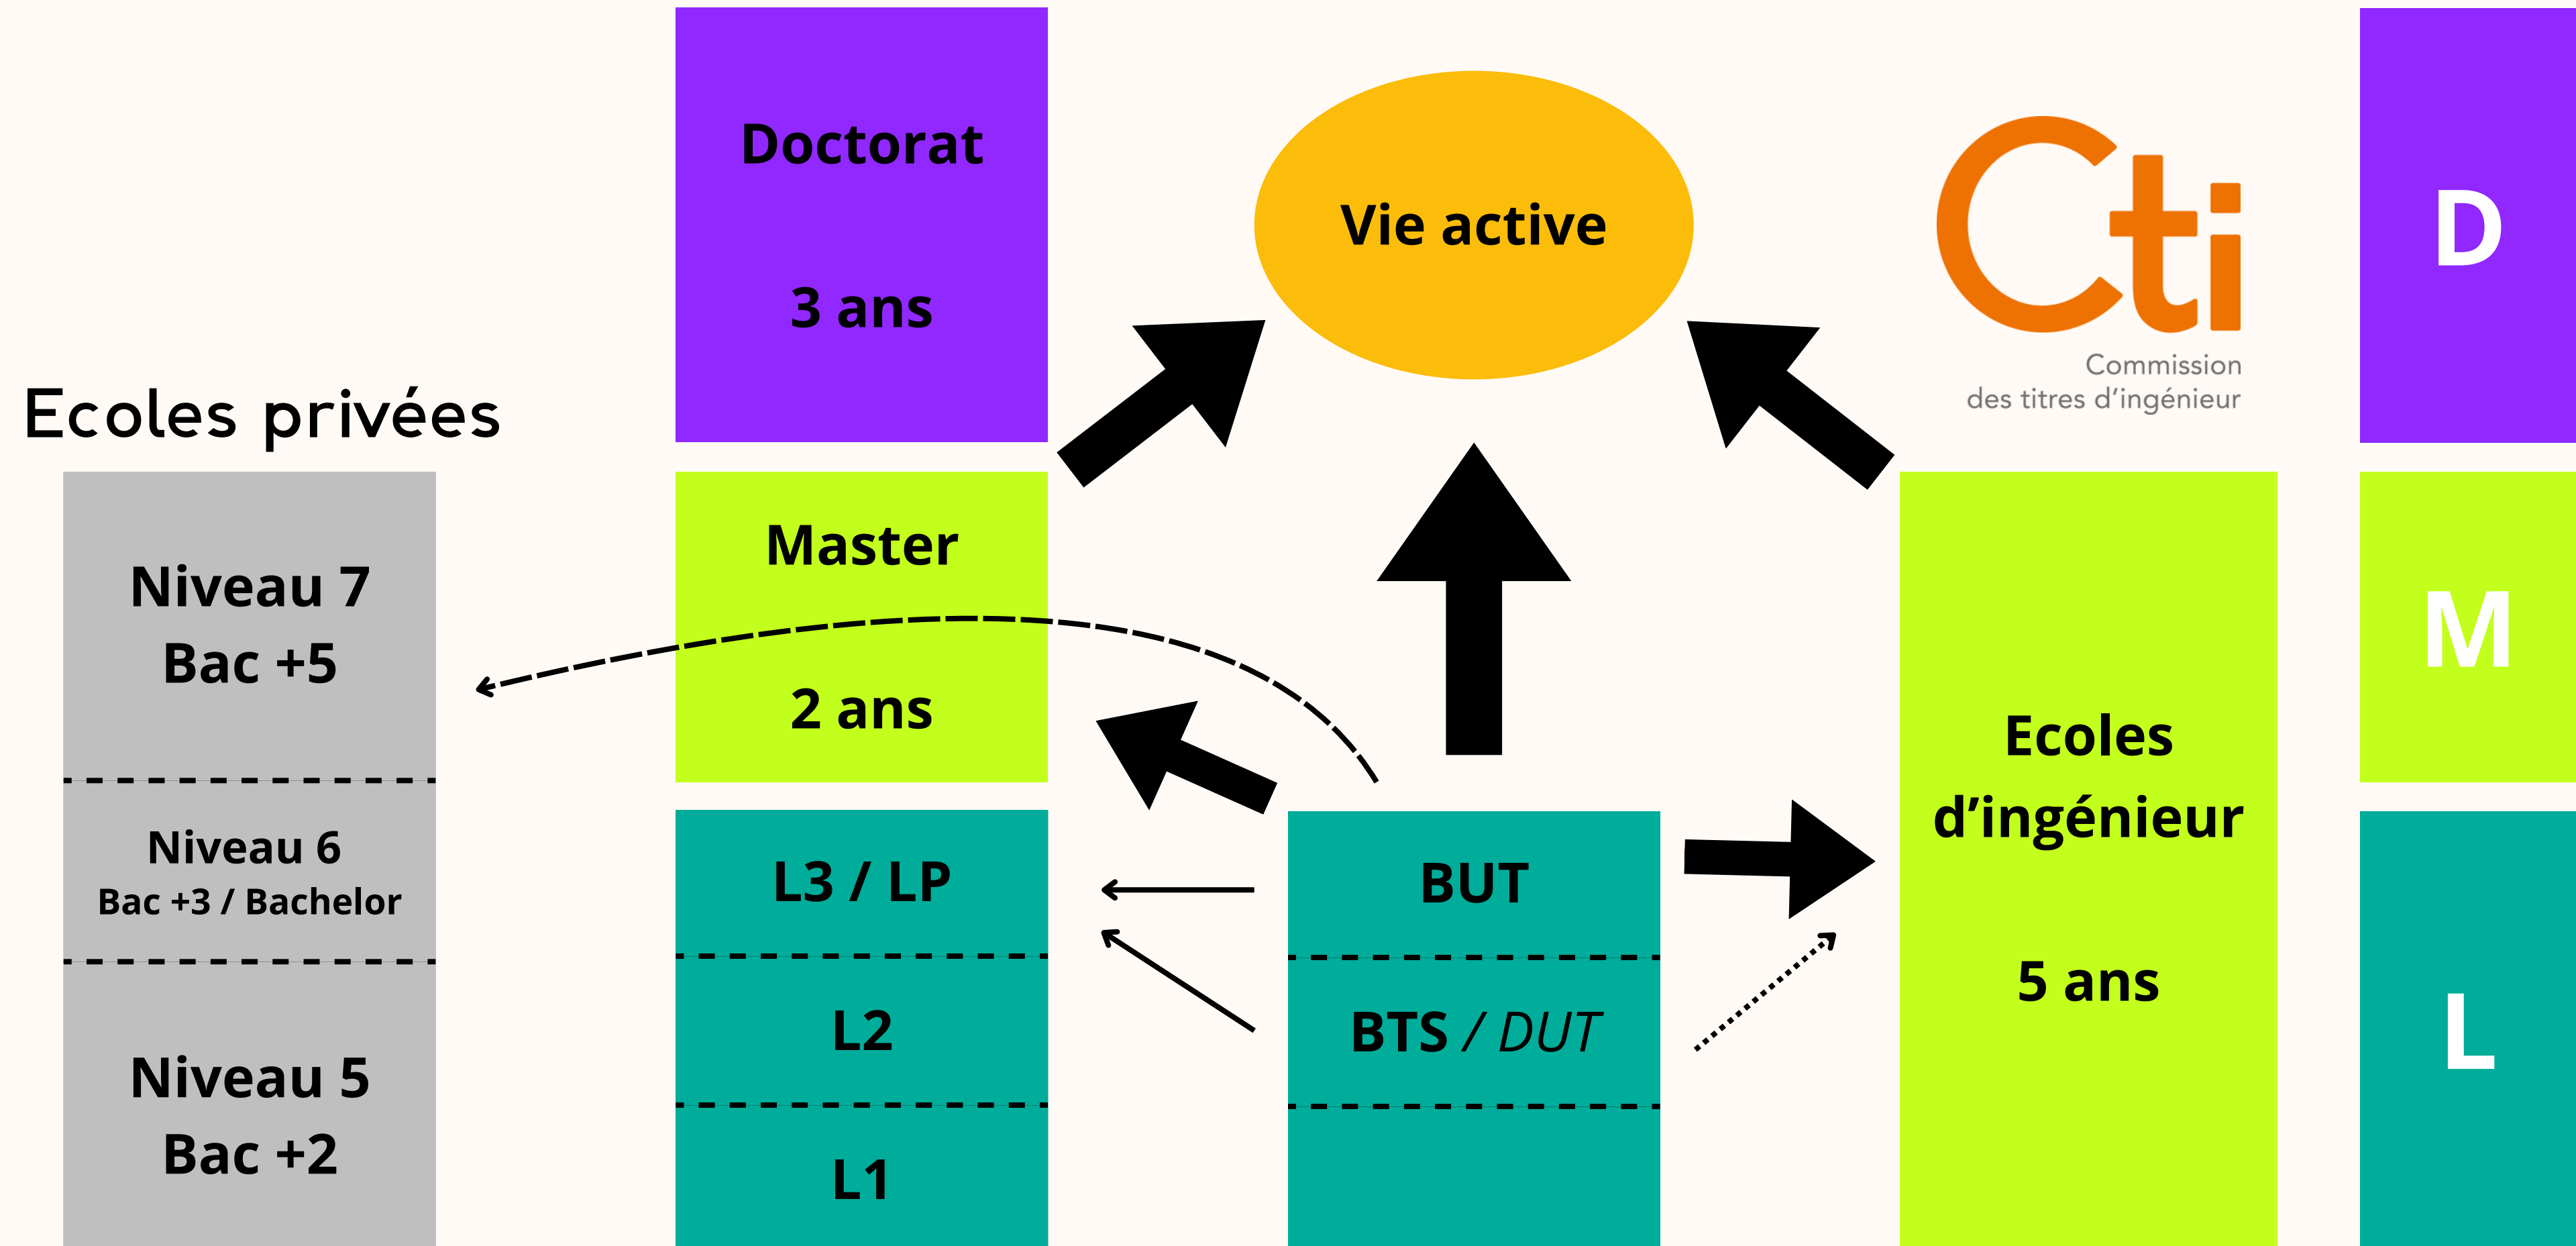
Ecoles privées

Niveau 7
Bac +5

Niveau 6
Bac +3 / Bachelor

Niveau 5
Bac +2

Doctorat

3 ans

Master

2 ans

L3 / LP

L2

L1

Vie active

BUT

BTS / DUT

Cti
Commission
des titres d'ingénieur

Ecoles
d'ingénieur

5 ans

D

M

L